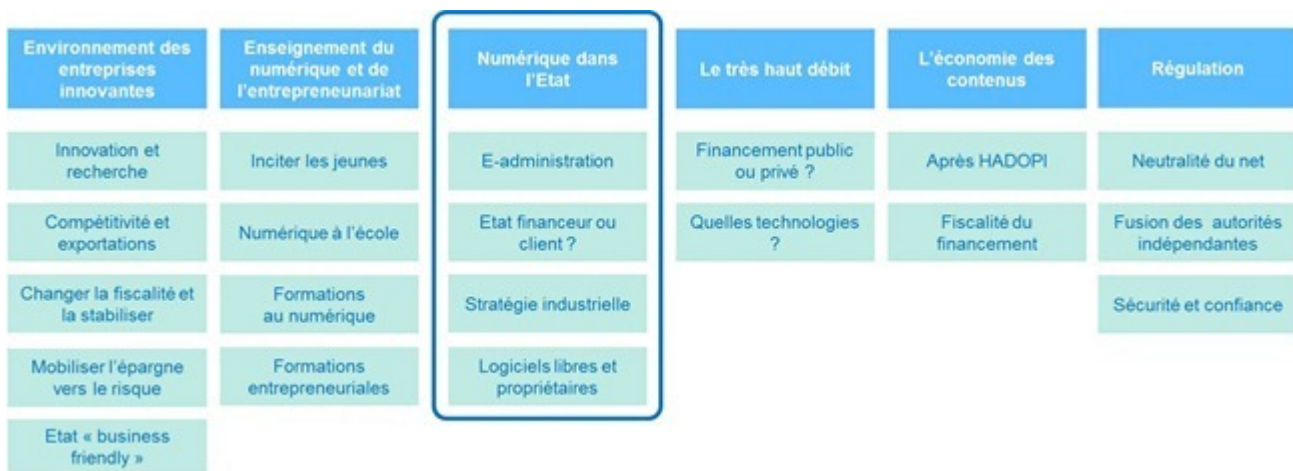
Environnement des entreprises innovantes

Innovation et recherche

Compétitivité et exportations

Changer la fiscalité et la stabiliser

Mobiliser l'épargne vers le risque

Etat « business friendly »

Enseignement du numérique et de l'entrepreneunariat

Inciter les jeunes

Numérique à l'école

Formations au numérique

Formations entrepreneuriales

Numérique dans l'Etat

E-administration

Etat financeur ou client ?

Stratégie industrielle

Logiciels libres et propriétaires

Le très haut débit

Financement public ou privé ?

Quelles technologies ?

L'économie des contenus

Après HADOPI

Fiscalité du financement

Régulation

Neutralité du net

Fusion des autorités indépendantes

Sécurité et confiance